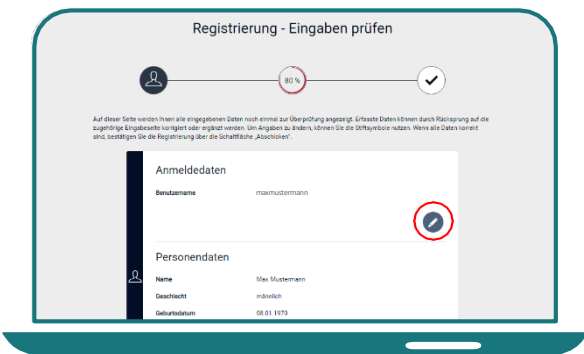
Registrierung - Eingaben prüfen

80 %

Auf dieser Seite werden Ihnen alle eingegebenen Daten noch einmal zur Überprüfung angezeigt. Erfasste Daten können durch Rücksprung auf die zugehörige Eingabeseite korrigiert oder ergänzt werden. Um Angaben zu ändern, können Sie die Stiftsymbole nutzen. Wenn alle Daten korrekt sind, bestätigen Sie die Registrierung über die Schaltfläche „Abschicken".

Anmeldedaten

Benutzername maxmustermann

Personendaten

Name Max Mustermann

Geschlecht männlich

Geburtsdatum 08.01.1970